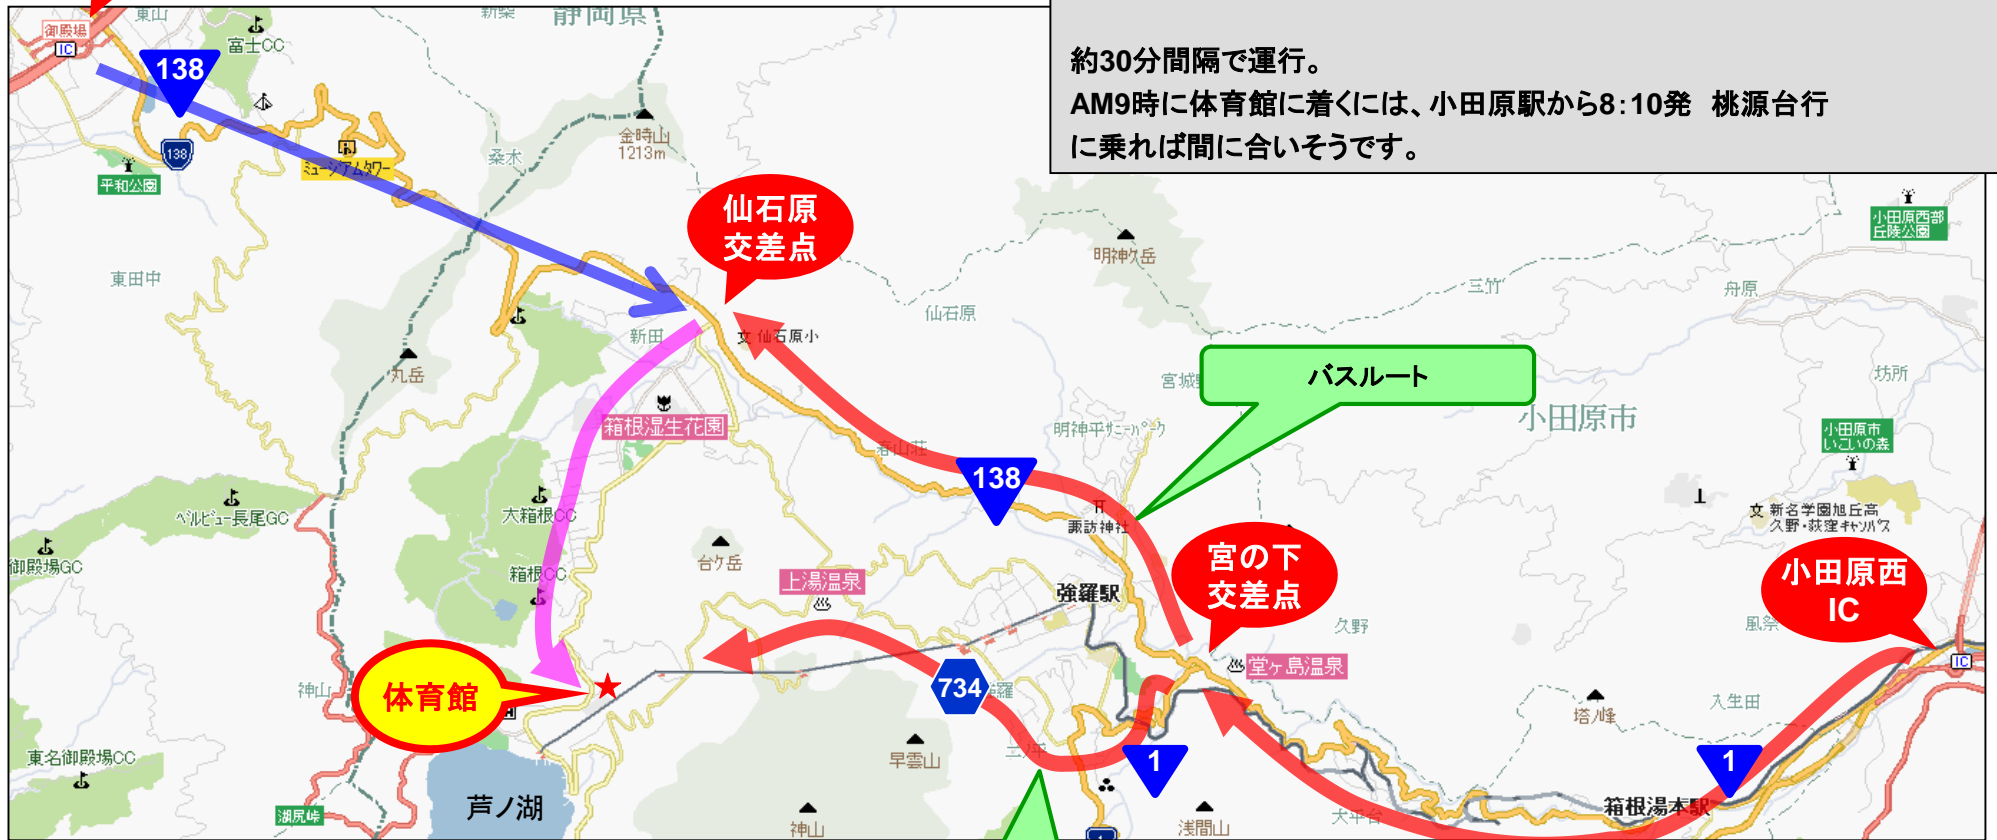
約30分間隔で運行。
AM9時に体育館に着くには、小田原駅から8:10発 桃源台行に乗れば間に合いそうです。

御殿場 IC
東山
富士CC
138
静岡県
138
ミュージアムタワー
平和公園
桑木
金時山 1213m
仙石原交差点
明神ヶ岳
東田中
仙石原
三竹
舟原
小田原西部丘陵公園
新田
仙石原小
丸岳
宮城野
バスルート
坊所
箱根湿生花園
小田原市
明神平サニーパーク
小田原市いこいの森
138
諏訪神社
ベルビュー長尾CC
大箱根CC
新名学園旭丘高
久野・萩窪キャンパス
御殿場GC
台ヶ岳
宮の下交差点
小田原西 IC
箱根CC
強羅駅
上湯温泉
久野
風祭
堂ヶ島温泉
734
強羅
体育館
神山
入生田
塔ノ峰
早雲山
1
1
東名御殿場CC
芦ノ湖
湖尻峠
神山
浅間山
大平台
箱根湯本駅